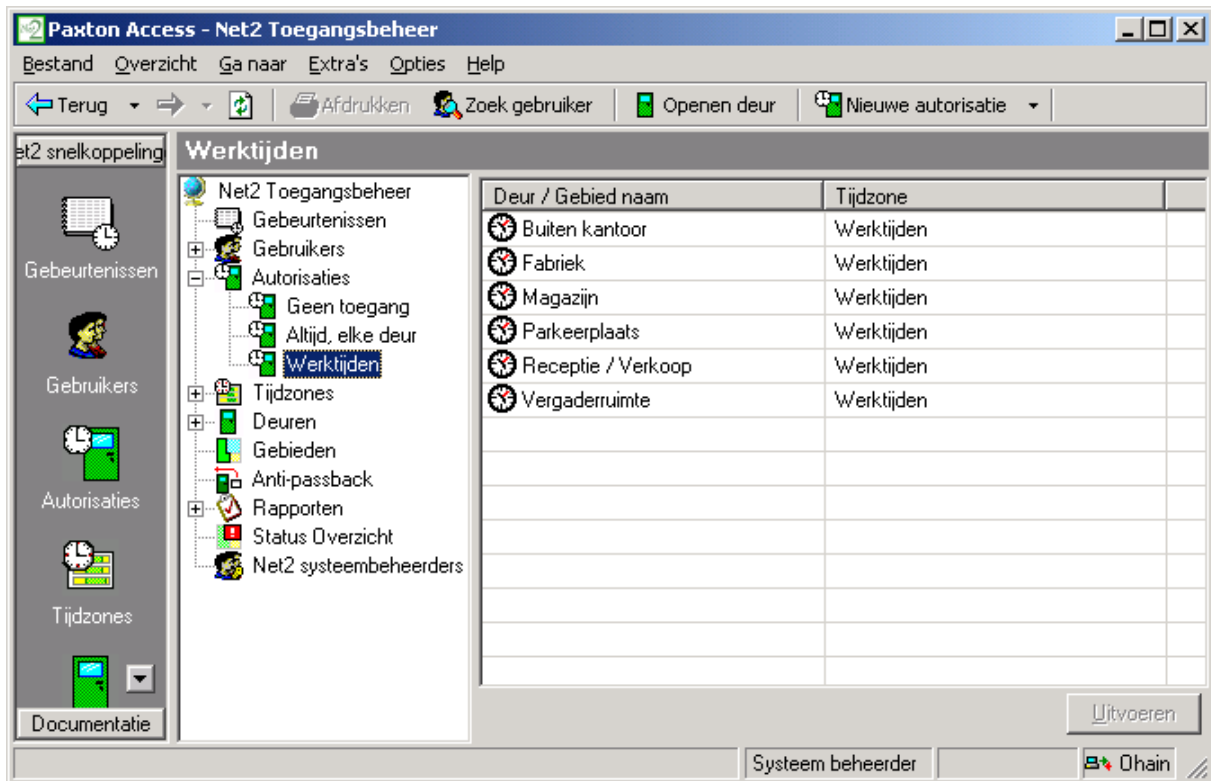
Paxton Access - Net2 Toegangsbeheer

Bestand Overzicht Ga naar Extra's Opties Help

Terug Afdrukken Zoek gebruiker Openen deur Nieuwe autorisatie

et2 snelkoppeling

Gebeurtenissen

Gebruikers

Autorisaties

Tijdzones

Documentatie

Werktijden

Net2 Toegangsbeheer
Gebeurtenissen
Gebruikers
Autorisaties
Geen toegang
Altijd, elke deur
Werktijden
Tijdzones
Deuren
Gebieden
Anti-passback
Rapporten
Status Overzicht
Net2 systeembeheerders

| Deur / Gebied naam | Tijdzone |
|---|---|
| Buiten kantoor | Werktijden |
| Fabriek | Werktijden |
| Magazijn | Werktijden |
| Parkeerplaats | Werktijden |
| Receptie / Verkoop | Werktijden |
| Vergaderruimte | Werktijden |

Uitvoeren

Systeem beheerder Ohain